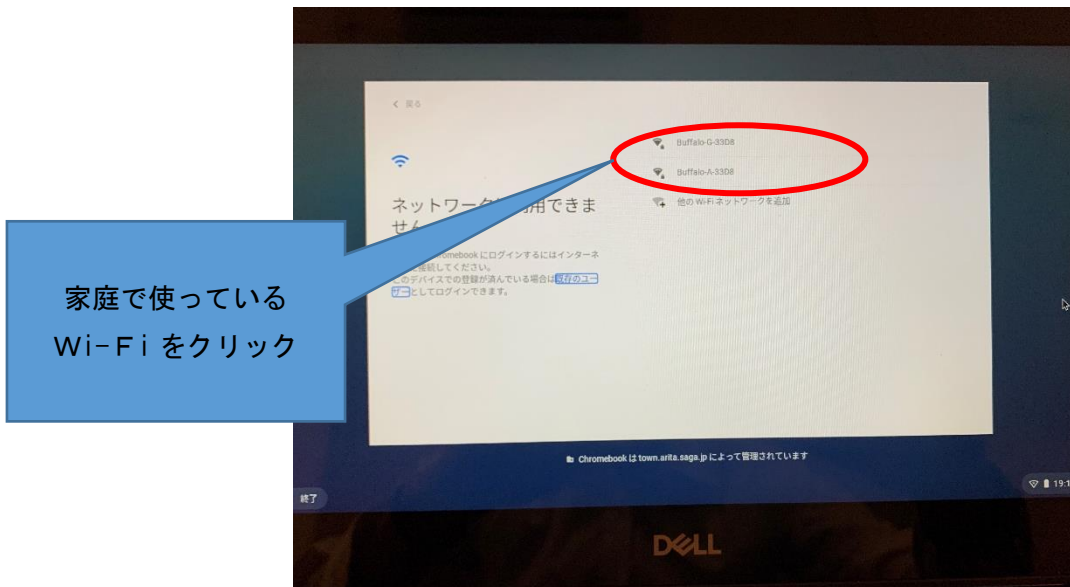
< 戻る

ネットワーク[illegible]用できません

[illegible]hromebook にログインするにはインターネ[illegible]接続してください。
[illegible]のデバイスでの登録が済んでいる場合は既存のユーザーとしてログインできます。

Buffalo-G-33D8
Buffalo-A-33D8
他の Wi-Fi ネットワークを追加

家庭で使っている
Wi-Fi をクリック

Chromebook は town.arita.saga.jp によって管理されています

終了

19:1

DELL